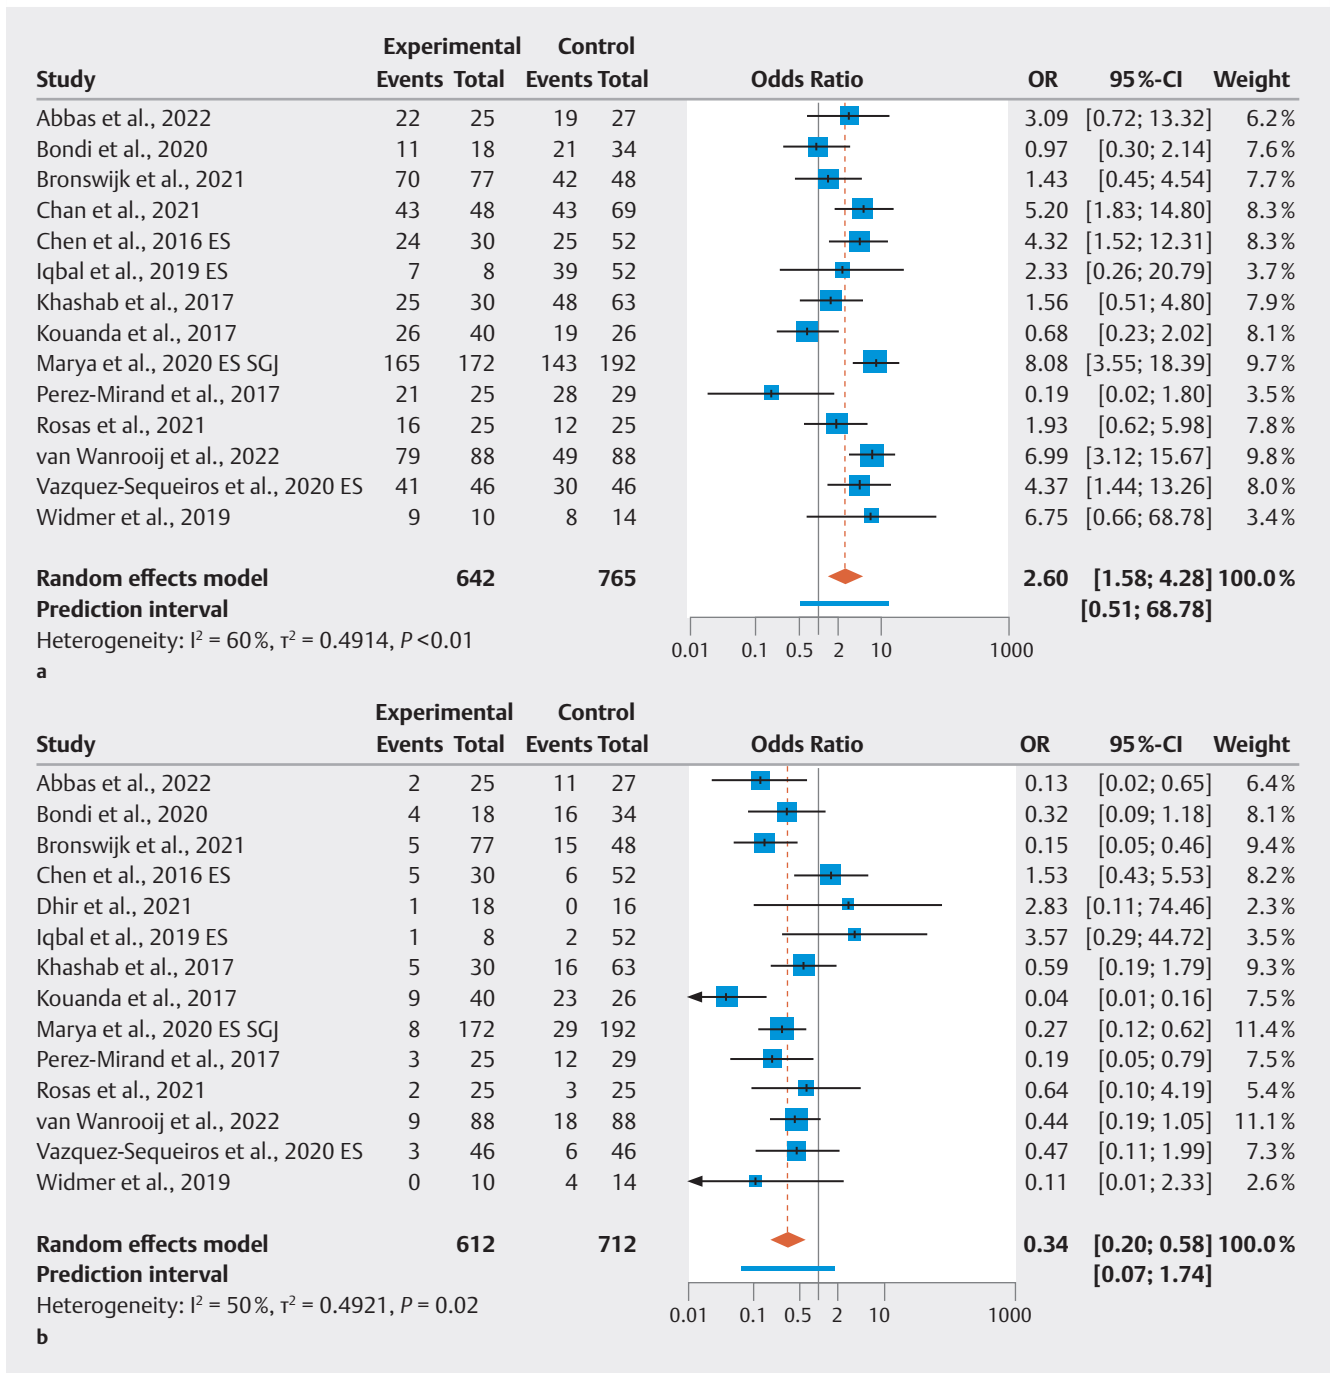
| Study | Experimental Events | Experimental Total | Control Events | Control Total | Odds Ratio | OR | 95%-CI | Weight |
|---|---|---|---|---|---|---|---|---|
| Abbas et al., 2022 | 22 | 25 | 19 | 27 | | 3.09 | [0.72; 13.32] | 6.2% |
| Bondi et al., 2020 | 11 | 18 | 21 | 34 | | 0.97 | [0.30; 2.14] | 7.6% |
| Bronswijk et al., 2021 | 70 | 77 | 42 | 48 | | 1.43 | [0.45; 4.54] | 7.7% |
| Chan et al., 2021 | 43 | 48 | 43 | 69 | | 5.20 | [1.83; 14.80] | 8.3% |
| Chen et al., 2016 ES | 24 | 30 | 25 | 52 | | 4.32 | [1.52; 12.31] | 8.3% |
| Iqbal et al., 2019 ES | 7 | 8 | 39 | 52 | | 2.33 | [0.26; 20.79] | 3.7% |
| Khashab et al., 2017 | 25 | 30 | 48 | 63 | | 1.56 | [0.51; 4.80] | 7.9% |
| Kouanda et al., 2017 | 26 | 40 | 19 | 26 | | 0.68 | [0.23; 2.02] | 8.1% |
| Marya et al., 2020 ES SGJ | 165 | 172 | 143 | 192 | | 8.08 | [3.55; 18.39] | 9.7% |
| Perez-Mirand et al., 2017 | 21 | 25 | 28 | 29 | | 0.19 | [0.02; 1.80] | 3.5% |
| Rosas et al., 2021 | 16 | 25 | 12 | 25 | | 1.93 | [0.62; 5.98] | 7.8% |
| van Wanrooij et al., 2022 | 79 | 88 | 49 | 88 | | 6.99 | [3.12; 15.67] | 9.8% |
| Vazquez-Sequeiros et al., 2020 ES | 41 | 46 | 30 | 46 | | 4.37 | [1.44; 13.26] | 8.0% |
| Widmer et al., 2019 | 9 | 10 | 8 | 14 | | 6.75 | [0.66; 68.78] | 3.4% |
| **Random effects model** | | **642** | | **765** | | **2.60** | **[1.58; 4.28]** | **100.0%** |
| **Prediction interval** | | | | | | | **[0.51; 68.78]** | |

Heterogeneity: $I^2 = 60\%$, $\tau^2 = 0.4914$, $P < 0.01$

0.01 0.1 0.5 2 10 1000

a

| Study | Experimental Events | Experimental Total | Control Events | Control Total | Odds Ratio | OR | 95%-CI | Weight |
|---|---|---|---|---|---|---|---|---|
| Abbas et al., 2022 | 2 | 25 | 11 | 27 | | 0.13 | [0.02; 0.65] | 6.4% |
| Bondi et al., 2020 | 4 | 18 | 16 | 34 | | 0.32 | [0.09; 1.18] | 8.1% |
| Bronswijk et al., 2021 | 5 | 77 | 15 | 48 | | 0.15 | [0.05; 0.46] | 9.4% |
| Chen et al., 2016 ES | 5 | 30 | 6 | 52 | | 1.53 | [0.43; 5.53] | 8.2% |
| Dhir et al., 2021 | 1 | 18 | 0 | 16 | | 2.83 | [0.11; 74.46] | 2.3% |
| Iqbal et al., 2019 ES | 1 | 8 | 2 | 52 | | 3.57 | [0.29; 44.72] | 3.5% |
| Khashab et al., 2017 | 5 | 30 | 16 | 63 | | 0.59 | [0.19; 1.79] | 9.3% |
| Kouanda et al., 2017 | 9 | 40 | 23 | 26 | | 0.04 | [0.01; 0.16] | 7.5% |
| Marya et al., 2020 ES SGJ | 8 | 172 | 29 | 192 | | 0.27 | [0.12; 0.62] | 11.4% |
| Perez-Mirand et al., 2017 | 3 | 25 | 12 | 29 | | 0.19 | [0.05; 0.79] | 7.5% |
| Rosas et al., 2021 | 2 | 25 | 3 | 25 | | 0.64 | [0.10; 4.19] | 5.4% |
| van Wanrooij et al., 2022 | 9 | 88 | 18 | 88 | | 0.44 | [0.19; 1.05] | 11.1% |
| Vazquez-Sequeiros et al., 2020 ES | 3 | 46 | 6 | 46 | | 0.47 | [0.11; 1.99] | 7.3% |
| Widmer et al., 2019 | 0 | 10 | 4 | 14 | | 0.11 | [0.01; 2.33] | 2.6% |
| **Random effects model** | | **612** | | **712** | | **0.34** | **[0.20; 0.58]** | **100.0%** |
| **Prediction interval** | | | | | | | **[0.07; 1.74]** | |

Heterogeneity: $I^2 = 50\%$, $\tau^2 = 0.4921$, $P = 0.02$

0.01 0.1 0.5 2 10 1000

b